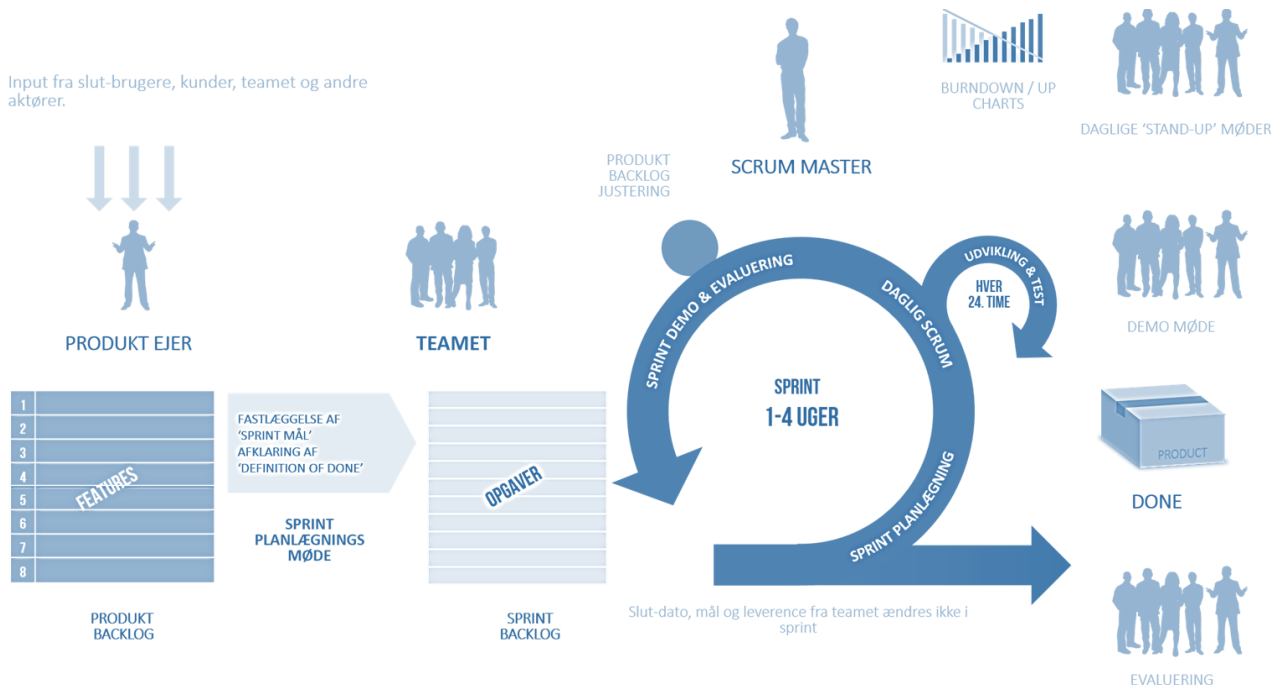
Input fra slut-brugere, kunder, teamet og andre aktører.

PRODUKT EJER

1
2
3
4
5
6
7
8
FEATURES

PRODUKT BACKLOG

FASTLÆGGELSE AF 'SPRINT MÅL'
AFKLARING AF 'DEFINITION OF DONE'

SPRINT PLANLÆGNINGS MØDE

TEAMET

OPGAVER

SPRINT BACKLOG

PRODUKT BACKLOG JUSTERING

SCRUM MASTER

BURNDOWN / UP CHARTS

DAGLIGE 'STAND-UP' MØDER

SPRINT DEMO & EVALUERING

DAGLIG SCRUM

UDVIKLING & TEST

HVER 24. TIME

SPRINT
1-4 UGER

SPRINT PLANLÆGNING

Slut-dato, mål og leverence fra teamet ændres ikke i sprint

DEMO MØDE

PRODUCT

DONE

EVALUERING